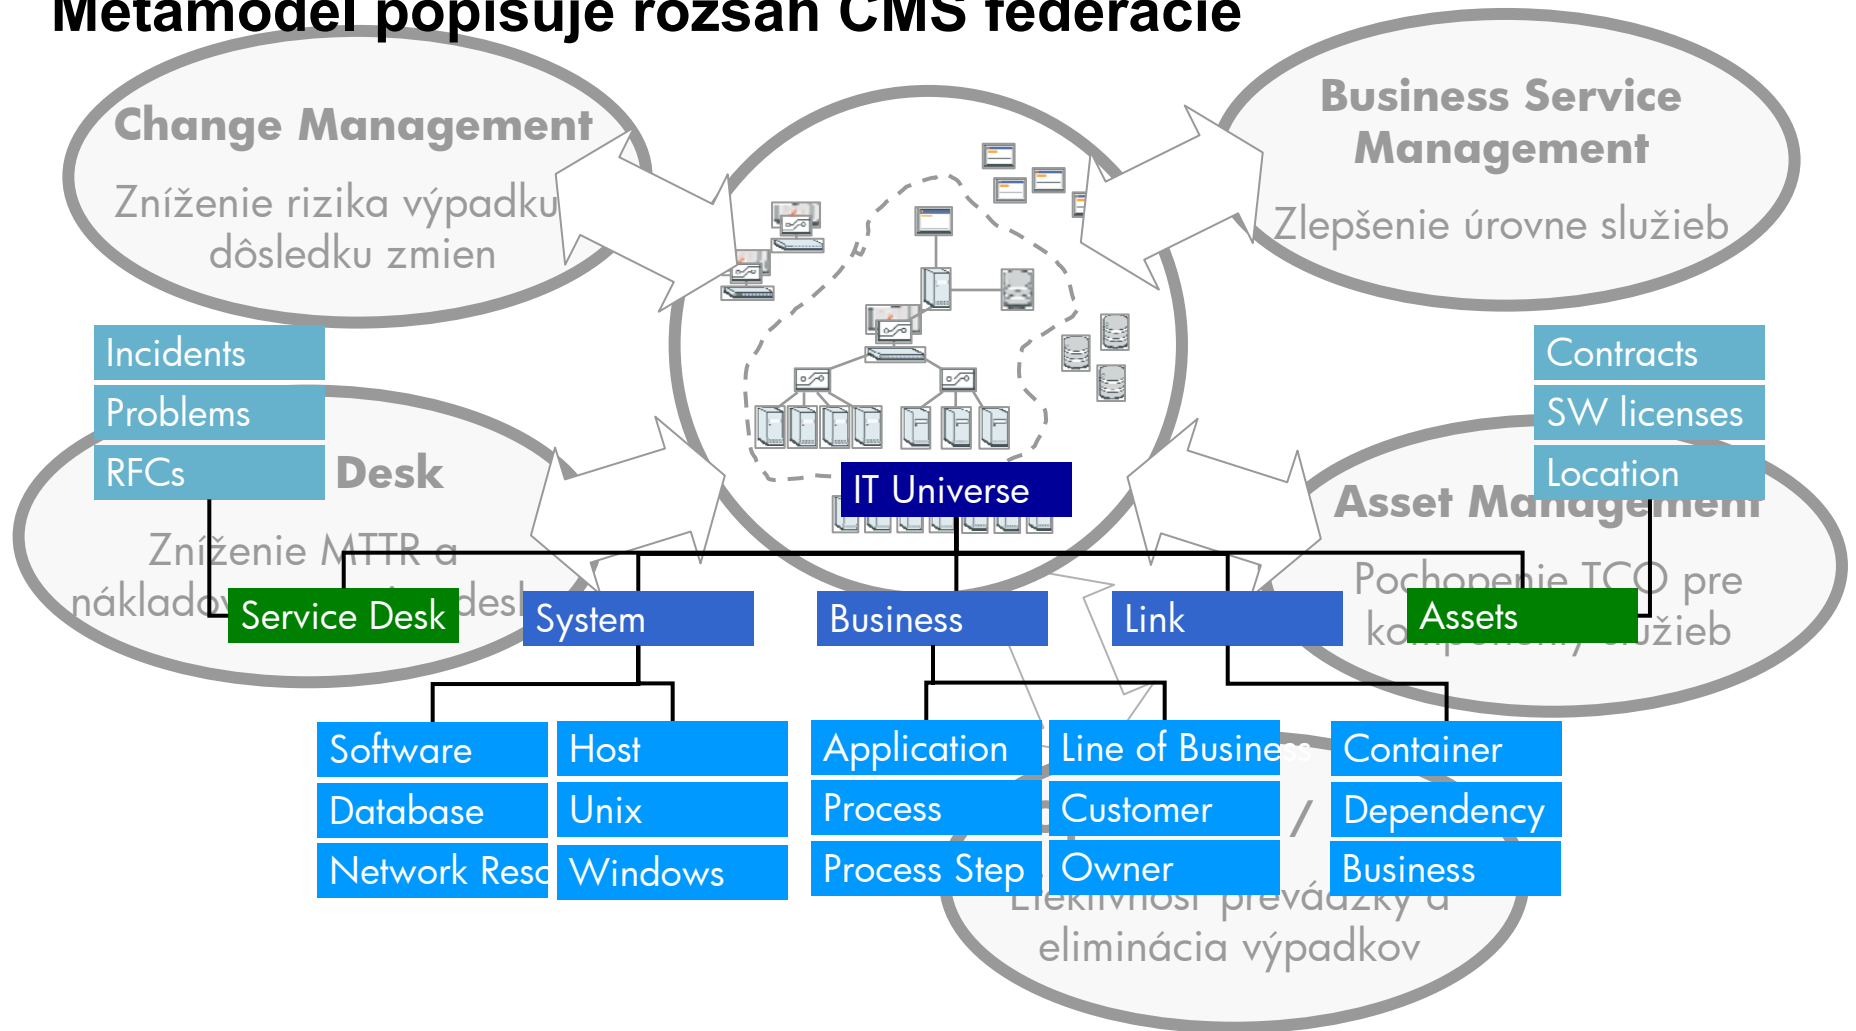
Metamodel popisuje rozsah CMS federácie

Change Management
Zníženie rizika výpadku dôsledku zmien

Business Service Management
Zlepšenie úrovne služieb

Incidents
Problems
RFCs
Desk
Zníženie MTTR a nákladov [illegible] desk

Contracts
SW licenses
Location
Asset Management
Pochopenie TCO pre komponenty služieb

IT Universe

Service Desk
System
Business
Link
Assets

Software
Database
Network Reso
Host
Unix
Windows
Application
Process
Process Step
Line of Business
Customer
Owner
Container
Dependency
Business

Efektívnosť prevádzky a eliminácia výpadkov